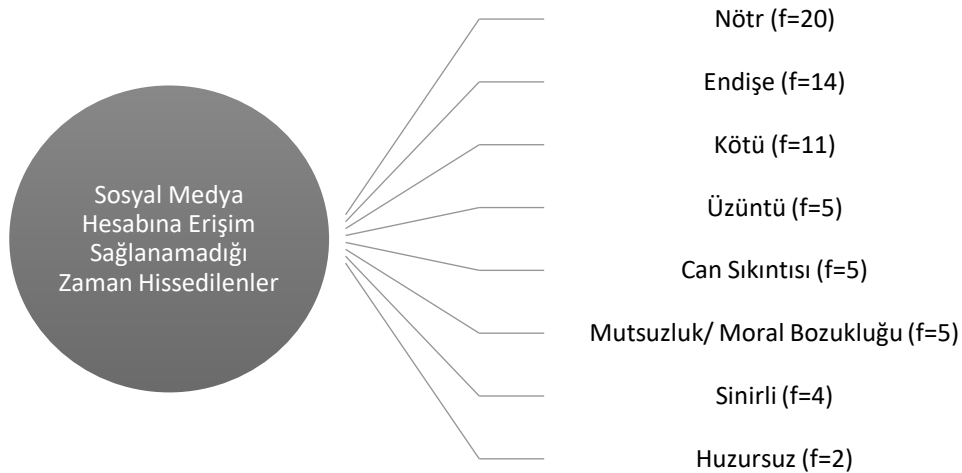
Sosyal Medya Hesabına Erişim Sağlanamadığı Zaman Hissedilenler

Nötr (f=20)

Endişe (f=14)

Kötü (f=11)

Üzüntü (f=5)

Can Sıkıntısı (f=5)

Mutsuzluk/ Moral Bozukluğu (f=5)

Sinirli (f=4)

Huzursuz (f=2)